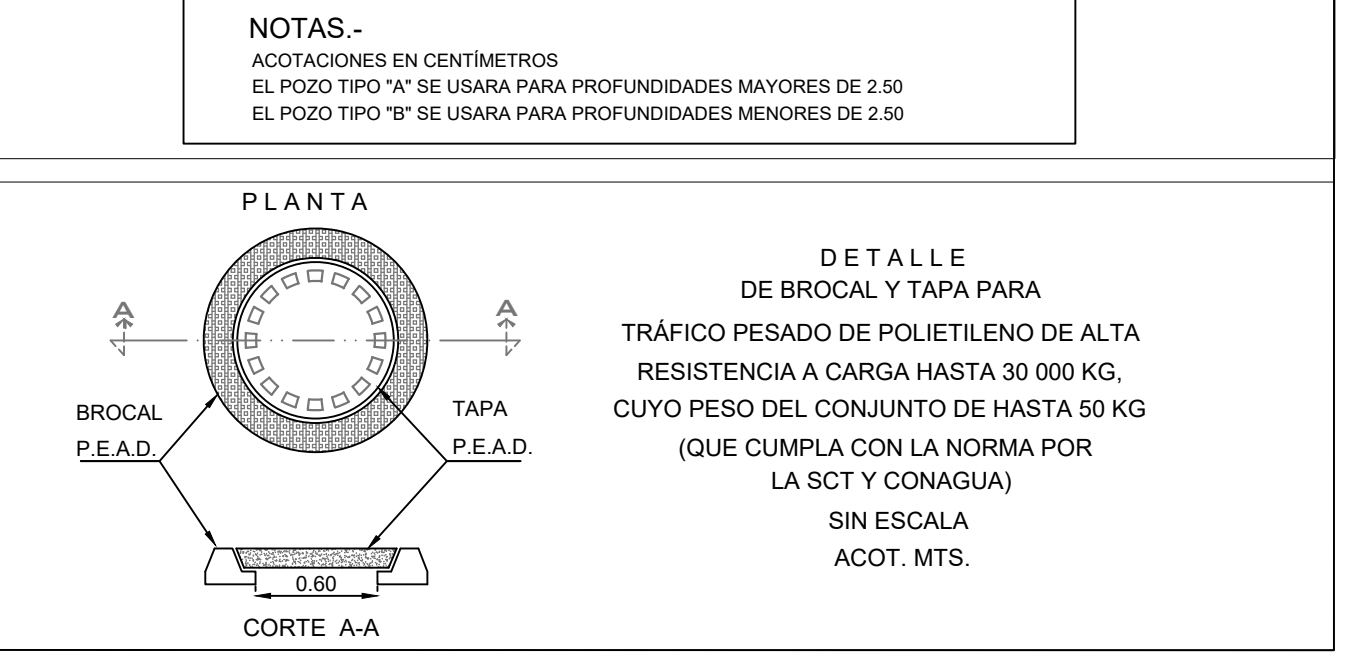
NOTAS.-
ACOTACIONES EN CENTÍMETROS
EL POZO TIPO "A" SE USARA PARA PROFUNDIDADES MAYORES DE 2.50
EL POZO TIPO "B" SE USARA PARA PROFUNDIDADES MENORES DE 2.50

PLANTA

A

A

BROCAL
P.E.A.D.

TAPA
P.E.A.D.

0.60

CORTE A-A

DETALLE
DE BROCAL Y TAPA PARA
TRÁFICO PESADO DE POLIETILENO DE ALTA
RESISTENCIA A CARGA HASTA 30 000 KG,
CUYO PESO DEL CONJUNTO DE HASTA 50 KG
(QUE CUMPLA CON LA NORMA POR
LA SCT Y CONAGUA)
SIN ESCALA
ACOT. MTS.